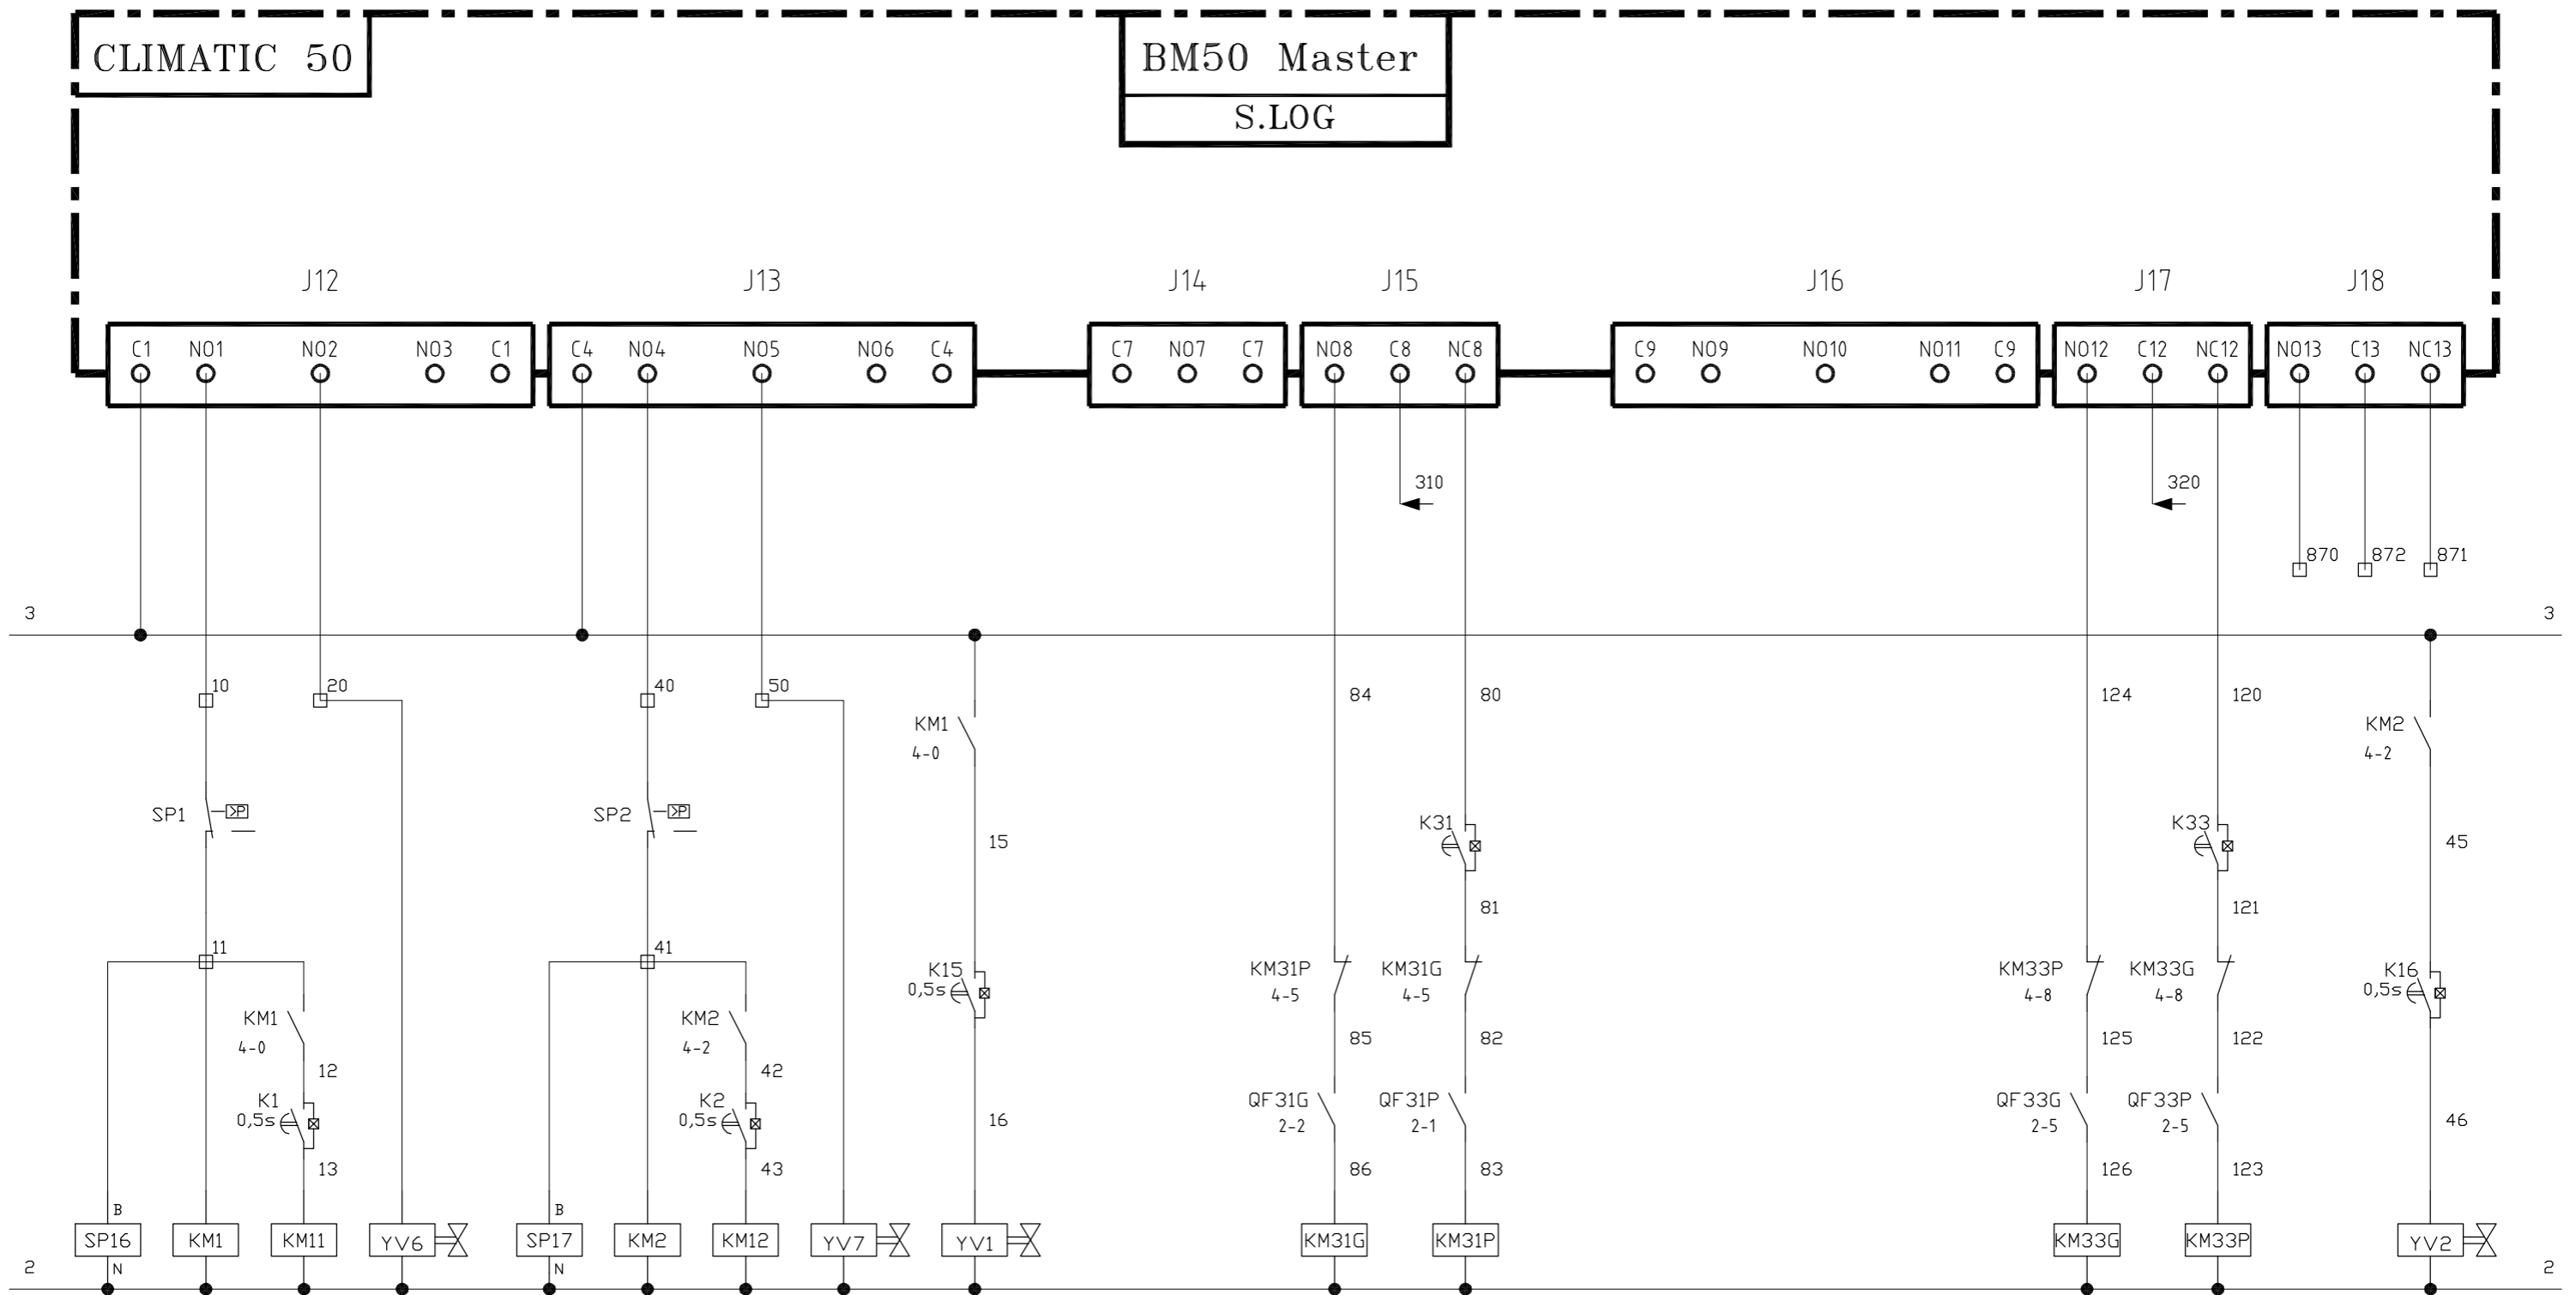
CLIMATIC 50

BM50 Master

S.LOG

J12

C1 NO1 NO2 NO3 C1

J13

C4 NO4 NO5 NO6 C4

J14

C7 NO7 C7

J15

NO8 C8 NC8

J16

C9 NO9 NO10 NO11 C9

J17

NO12 C12 NC12

J18

NO13 C13 NC13

310

320

870 872 871

3

3

10 20 40 50

KM1 4-0

84 80 124 120

KM2 4-2

SP1

SP2

15

K31

K33

45

81

121

11

41

KM31P 4-5

KM31G 4-5

KM33P 4-8

KM33G 4-8

K15 0,5s

K16 0,5s

KM1 4-0

KM2 4-2

12

42

85

82

125

122

K1 0,5s

K2 0,5s

QF31G 2-2

QF31P 2-1

QF33G 2-5

QF33P 2-5

16

46

13

43

86

83

126

123

B

B

SP16 KM1 KM11 YV6 SP17 KM2 KM12 YV7 YV1 KM31G KM31P KM33G KM33P YV2

N

N

2

2